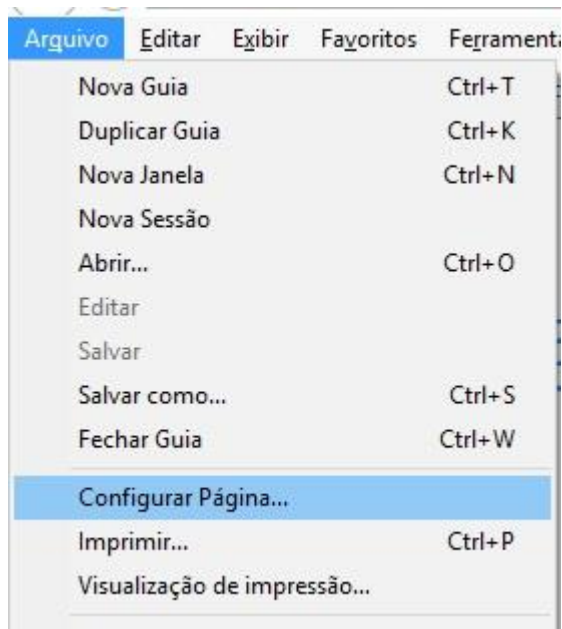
Arquivo Editar Exibir Favoritos Ferramenta

Nova Guia Ctrl+T
Duplicar Guia Ctrl+K
Nova Janela Ctrl+N
Nova Sessão
Abrir... Ctrl+O
Editar
Salvar
Salvar como... Ctrl+S
Fechar Guia Ctrl+W
Configurar Página...
Imprimir... Ctrl+P
Visualização de impressão...